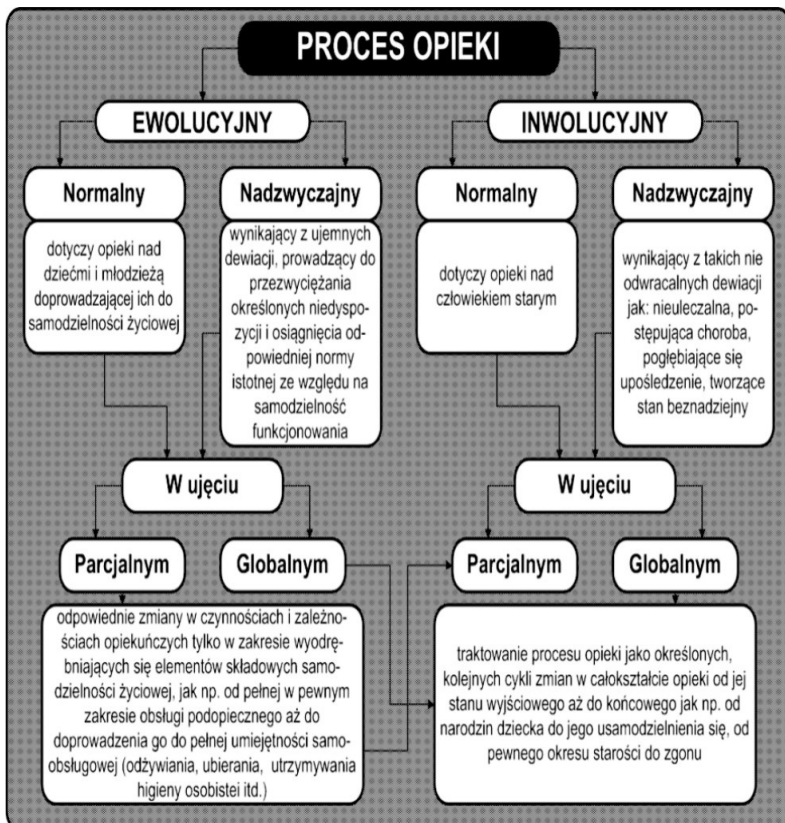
PROCES OPIEKI

EWOLUCYJNY

INWOLUCYJNY

Normalny

Nadzwyczajny

Normalny

Nadzwyczajny

dotyczy opieki nad dziećmi i młodzieżą doprowadzającej ich do samodzielności życiowej

wynikający z ujemnych dewiacji, prowadzący do przezwyciężania określonych niedyspozycji i osiągnięcia odpowiedniej normy istotnej ze względu na samodzielność funkcjonowania

dotyczy opieki nad człowiekiem starym

wynikający z takich nie odwracalnych dewiacji jak: nieuleczalna, postępująca choroba, pogłębiające się upośledzenie, tworzące stan beznadziejny

W ujęciu

W ujęciu

Parcjalnym

Globalnym

Parcjalnym

Globalnym

odpowiednie zmiany w czynnościach i zależnościach opiekuńczych tylko w zakresie wyodrębniających się elementów składowych samodzielności życiowej, jak np. od pełnej w pewnym zakresie obsługi podopiecznego aż do doprowadzenia go do pełnej umiejętności samoobsługowej (odżywiania, ubierania, utrzymywania higieny osobistej itd.)

traktowanie procesu opieki jako określonych, kolejnych cykli zmian w całokształcie opieki od jej stanu wyjściowego aż do końcowego jak np. od narodzin dziecka do jego usamodzielnienia się, od pewnego okresu starości do zgonu